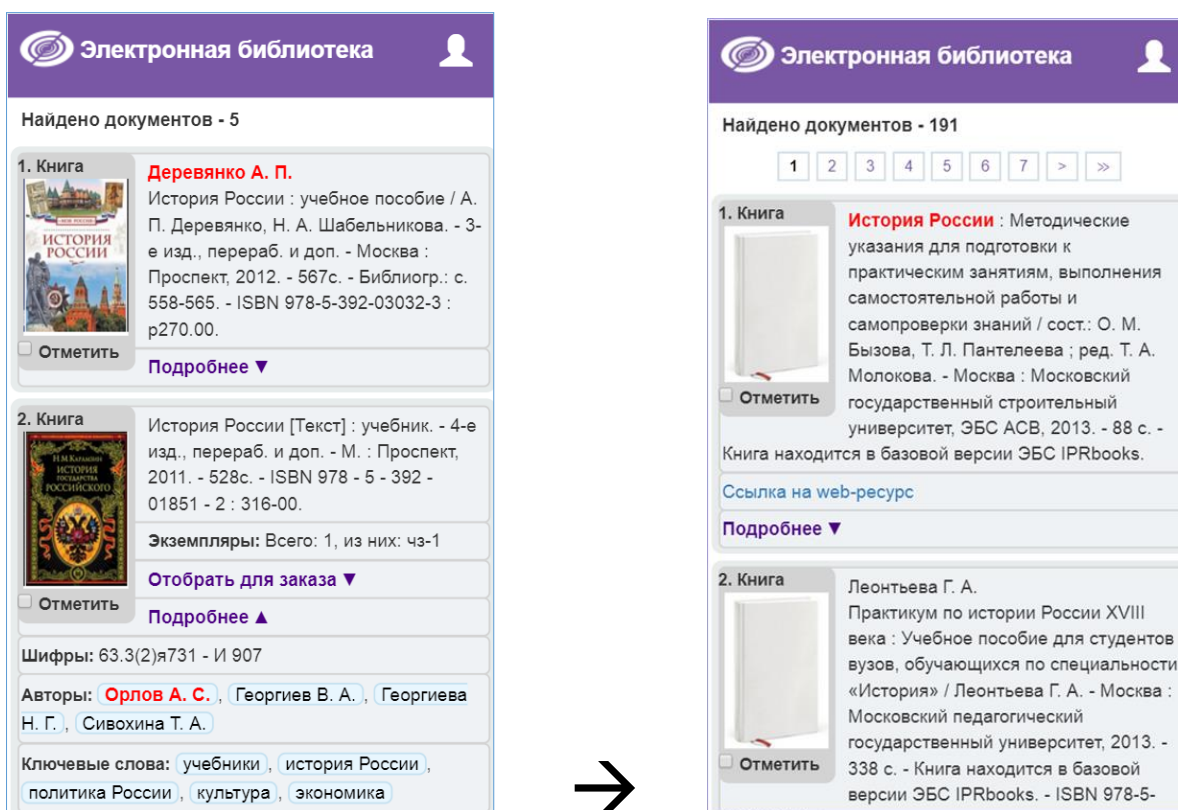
Электронная библиотека

Найдено документов - 5

1. Книга

ИСТОРИЯ РОССИИ

Деревянко А. П.
История России : учебное пособие / А. П. Деревянко, Н. А. Шабельникова. - 3-е изд., перераб. и доп. - Москва : Проспект, 2012. - 567с. - Библиогр.: с. 558-565. - ISBN 978-5-392-03032-3 : р270.00.

Отметить

Подробнее ▼

2. Книга

Н.М. Карамзин ИСТОРИЯ ГОСУДАРСТВА РОССИЙСКОГО

История России [Текст] : учебник. - 4-е изд., перераб. и доп. - М. : Проспект, 2011. - 528с. - ISBN 978 - 5 - 392 - 01851 - 2 : 316-00.

Экземпляры: Всего: 1, из них: чз-1

Отобрать для заказа ▼

Отметить

Подробнее ▲

Шифры: 63.3(2)я731 - И 907

Авторы: Орлов А. С., Георгиев В. А., Георгиева Н. Г., Сивохина Т. А.

Ключевые слова: учебники, история России, политика России, культура, экономика

Электронная библиотека

Найдено документов - 191

1 2 3 4 5 6 7 > »

1. Книга

История России : Методические указания для подготовки к практическим занятиям, выполнения самостоятельной работы и самопроверки знаний / сост.: О. М. Бызова, Т. Л. Пантелеева ; ред. Т. А. Молокова. - Москва : Московский государственный строительный университет, ЭБС АСВ, 2013. - 88 с. - Книга находится в базовой версии ЭБС IPRbooks.

Отметить

Ссылка на web-ресурс

Подробнее ▼

2. Книга

Леонтьева Г. А.
Практикум по истории России XVIII века : Учебное пособие для студентов вузов, обучающихся по специальности «История» / Леонтьева Г. А. - Москва : Московский педагогический государственный университет, 2013. - 338 с. - Книга находится в базовой версии ЭБС IPRbooks. - ISBN 978-5-

Отметить